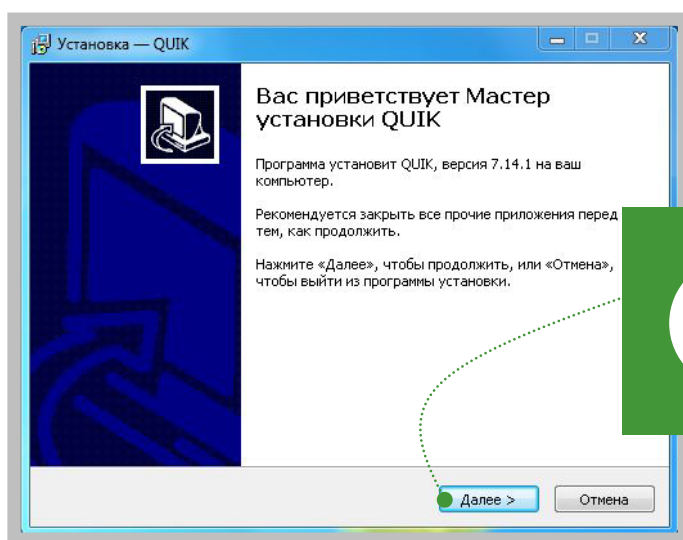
Установка — QUIK

Вас приветствует Мастер установки QUIK

Программа установит QUIK, версия 7.14.1 на ваш компьютер.

Рекомендуется закрыть все прочие приложения перед тем, как продолжить.

Нажмите «Далее», чтобы продолжить, или «Отмена», чтобы выйти из программы установки.

Далее >

Отмена